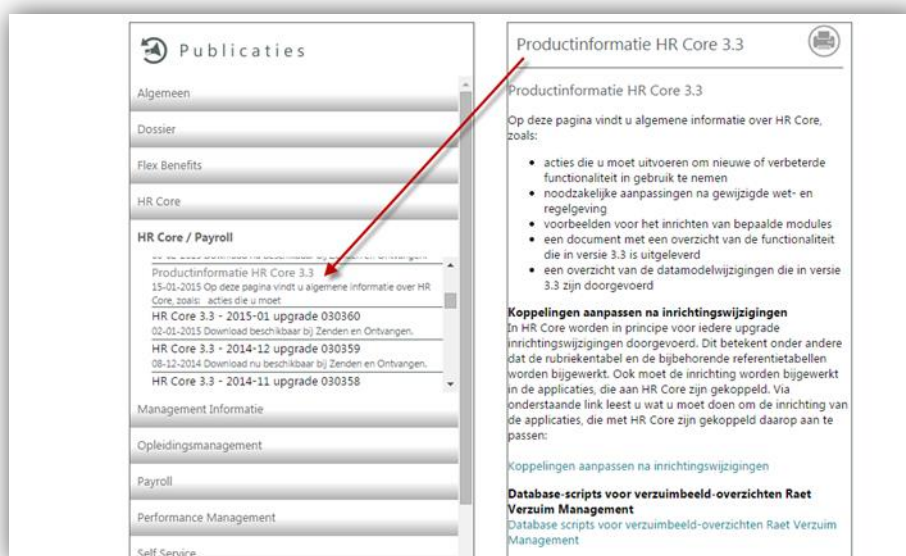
Publicaties

Algemeen

Dossier

Flex Benefits

HR Core

HR Core / Payroll

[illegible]

Productinformatie HR Core 3.3
15-01-2015 Op deze pagina vindt u algemene informatie over HR Core, zoals: acties die u moet

HR Core 3.3 - 2015-01 upgrade 030360
02-01-2015 Download beschikbaar bij Zenden en Ontvangen.

HR Core 3.3 - 2014-12 upgrade 030359
08-12-2014 Download nu beschikbaar bij Zenden en Ontvangen.

HR Core 3.3 - 2014-11 upgrade 030358

Management Informatie

Opleidingsmanagement

Payroll

Performance Management

Self Service

Productinformatie HR Core 3.3

Productinformatie HR Core 3.3

Op deze pagina vindt u algemene informatie over HR Core, zoals:

- acties die u moet uitvoeren om nieuwe of verbeterde functionaliteit in gebruik te nemen
- noodzakelijke aanpassingen na gewijzigde wet- en regelgeving
- voorbeelden voor het inrichten van bepaalde modules
- een document met een overzicht van de functionaliteit die in versie 3.3 is uitgeleverd
- een overzicht van de datamodelwijzigingen die in versie 3.3 zijn doorgevoerd

Koppelingen aanpassen na inrichtingswijzigingen
In HR Core worden in principe voor iedere upgrade inrichtingswijzigingen doorgevoerd. Dit betekent onder andere dat de rubriekentabel en de bijbehorende referentietabellen worden bijgewerkt. Ook moet de inrichting worden bijgewerkt in de applicaties, die aan HR Core zijn gekoppeld. Via onderstaande link leest u wat u moet doen om de inrichting van de applicaties, die met HR Core zijn gekoppeld daarop aan te passen:

Koppelingen aanpassen na inrichtingswijzigingen

Database-scripts voor verzuimbeeld-overzichten Raet Verzuim Management
Database scripts voor verzuimbeeld-overzichten Raet Verzuim Management